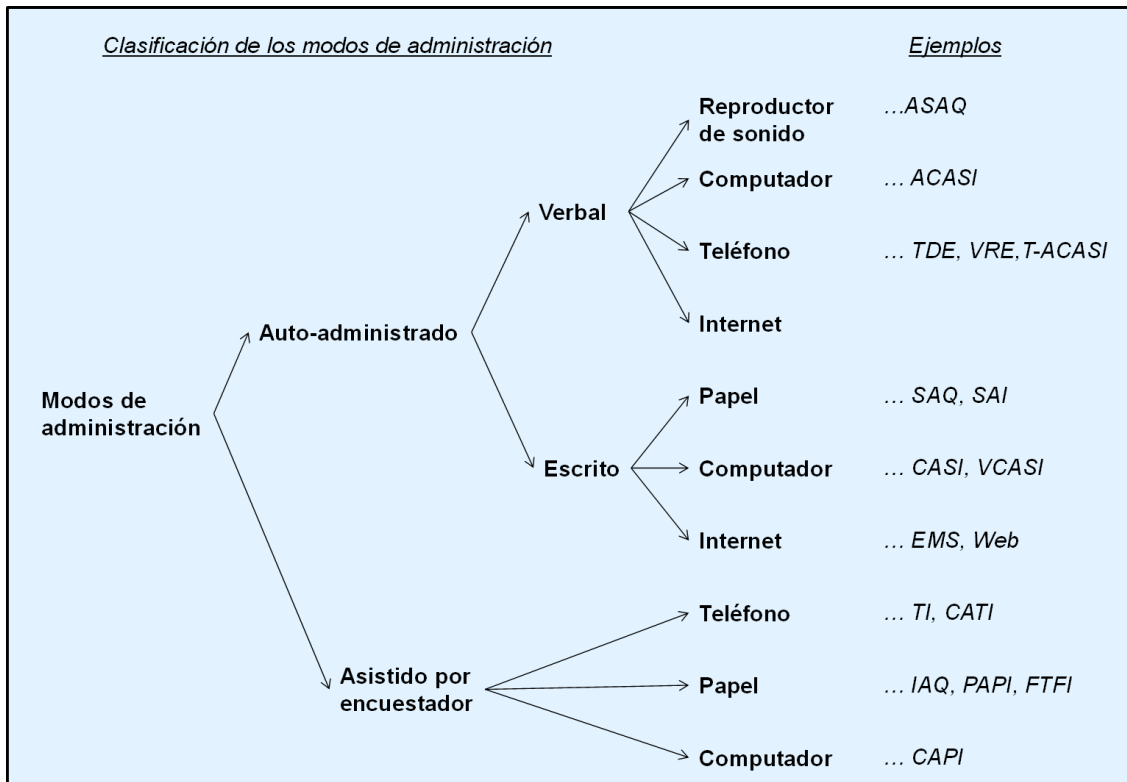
Clasificación de los modos de administración

Ejemplos

Modos de administración

Auto-administrado

Verbal

Reproductor de sonido …ASAQ

Computador … ACASI

Teléfono … TDE, VRE,T-ACASI

Internet

Escrito

Papel … SAQ, SAI

Computador … CASI, VCASI

Internet … EMS, Web

Asistido por encuestador

Teléfono … TI, CATI

Papel … IAQ, PAPI, FTFI

Computador … CAPI